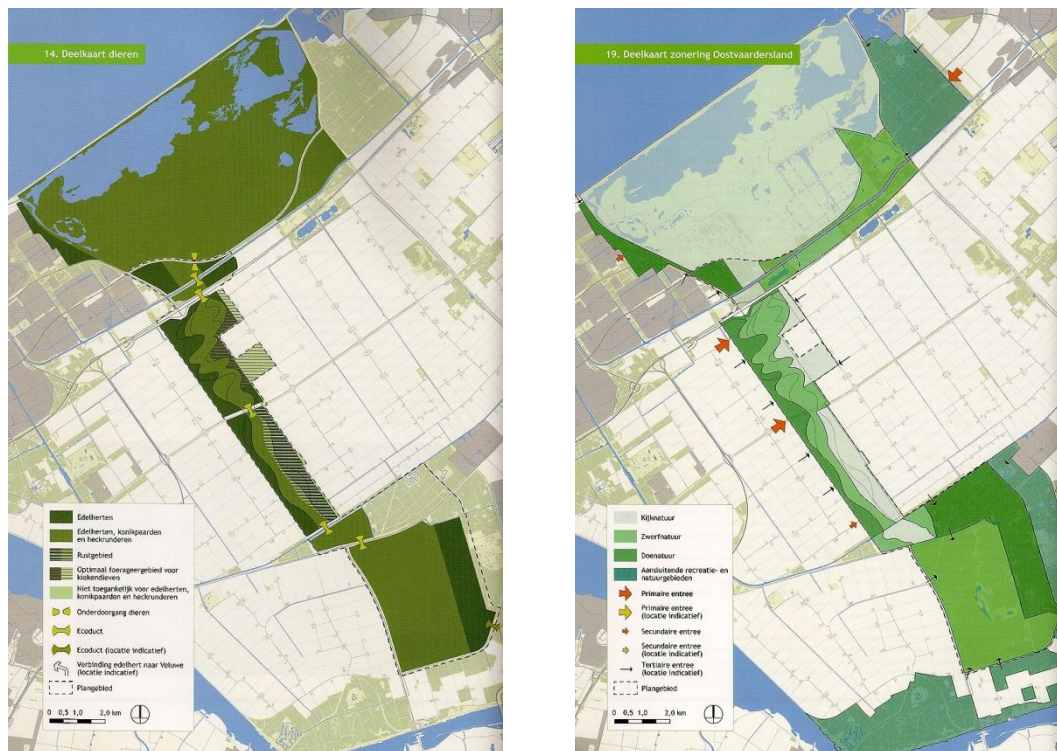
14. Deelkaart dieren

Edelherten
Edelherten, konikpaarden en heckrunderen
Rustgebied
Optimaal foerageergebied voor kiokendieven
Niet toegankelijk voor edelherten, konikpaarden en heckrunderen
Onderdoorgang dieren
Ecoduct
Ecoduct (locatie indicatief)
Verbinding edelhert naar Veluwe (locatie indicatief)
Plangebied
0 0,5 1,0 2,0 km

19. Deelkaart zonering Oostvaardersland

Kijknatuur
Zwerfnatuur
Doenatuur
Aansluitende recreatie- en natuurgebieden
Primaire entree
Primaire entree (locatie indicatief)
Secundaire entree
Secundaire entree (locatie indicatief)
Tertiaire entree (locatie indicatief)
Plangebied
0 0,5 1,0 2,0 km